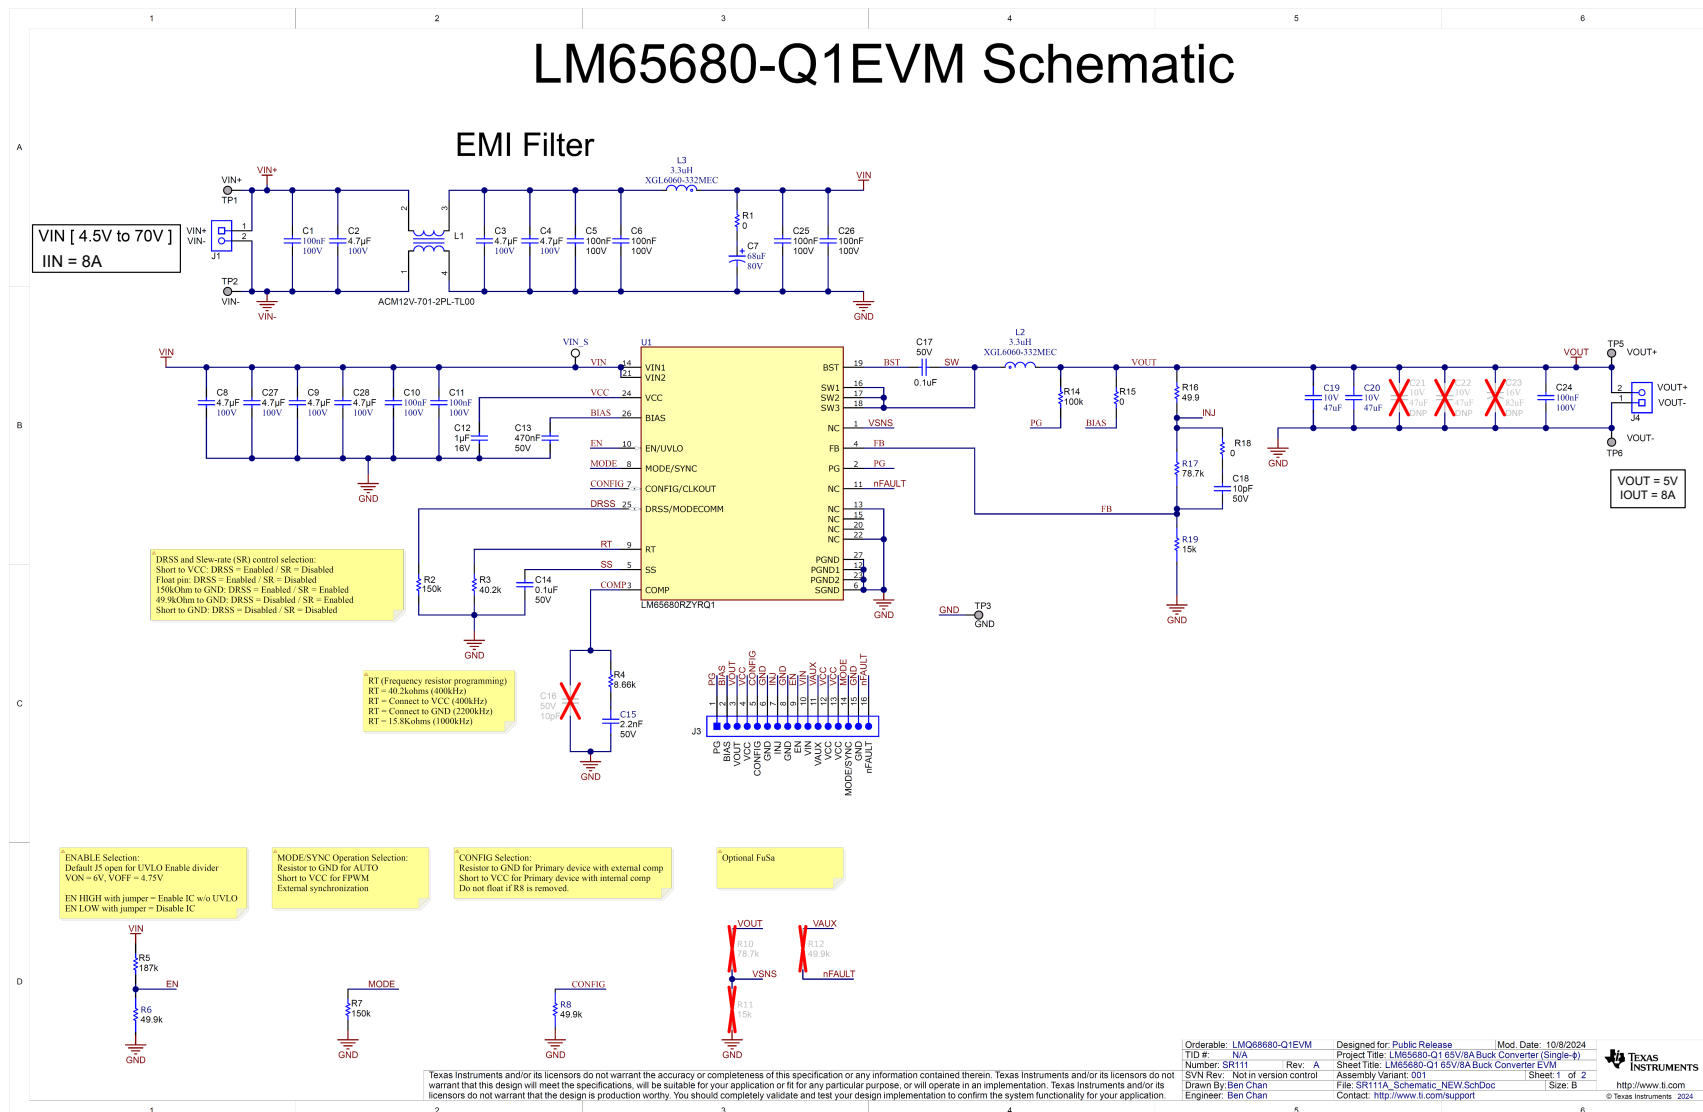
1 2 3 4 5 6

LM65680-Q1EVM Schematic

A

EMI Filter

VIN [ 4.5V to 70V ]
IIN = 8A

VIN+ TP1 VIN+
VIN+ VIN- J1 1 2
TP2 VIN- VIN-
C1 100nF 100V
C2 4.7µF 100V
L1 2 3 1 4
ACM12V-701-2PL-TL00
C3 4.7µF 100V
C4 4.7µF 100V
C5 100nF 100V
C6 100nF 100V
L3 3.3uH XGL6060-332MEC
R1 0
C7 68uF 80V
C25 100nF 100V
C26 100nF 100V
VIN
GND

B

VIN_S
U1
VIN 14 21 VIN1 VIN2
VCC 24 VCC
BIAS 26 BIAS
EN 10 EN/UVLO
MODE 8 MODE/SYNC
CONFIG 7 CONFIG/CLKOUT
DRSS 25 DRSS/MODECOMM
RT 9 RT
SS 5 SS
COMP 3 COMP
LM65680RZYRQ1
BST 19
SW1 16 SW2 17 SW3 18
NC 1 VSNS
FB 4 FB
PG 2 PG
NC 11 nFAULT
NC 13 NC 15 NC 20 NC 22 NC
PGND 27 PGND1 12 PGND2 23 SGND 6
VIN
C8 4.7µF 100V
C27 4.7µF 100V
C9 4.7µF 100V
C28 4.7µF 100V
C10 100nF 100V
C11 100nF 100V
C12 1µF 16V
C13 470nF 50V
GND
BST
C17 50V 0.1uF
SW
L2 3.3uH XGL6060-332MEC
VOUT
R14 100k PG
R15 0 BIAS
R16 49.9
INJ
R18 0
R17 78.7k
C18 10pF 50V
FB
R19 15k
GND
C19 10V 47uF
C20 10V 47uF
C21 10V 47uF DNP
C22 10V 47uF DNP
C23 16V 22uF DNP
C24 100nF 100V
VOUT
TP5 VOUT+
2 1 J4 VOUT+ VOUT-
VOUT-
TP6
GND
VOUT = 5V
IOUT = 8A
GND TP3 GND

DRSS and Slew-rate (SR) control selection:
Short to VCC: DRSS = Enabled / SR = Disabled
Float pin: DRSS = Enabled / SR = Disabled
150kOhm to GND: DRSS = Enabled / SR = Enabled
49.9kOhm to GND: DRSS = Disabled / SR = Enabled
Short to GND: DRSS = Disabled / SR = Disabled

R2 150k
R3 40.2k
C14 0.1uF 50V
GND

C

RT (Frequency resistor programming)
RT = 40.2kohms (400kHz)
RT = Connect to VCC (400kHz)
RT = Connect to GND (2200kHz)
RT = 15.8Kohms (1000kHz)

C16 50V 10pF
R4 8.66k
C15 2.2nF 50V
GND

PG BIAS VOUT VCC CONFIG GND INJ GND EN VIN VAUX VCC VCC MODE GND nFAULT
1 2 3 4 5 6 7 8 9 10 11 12 13 14 15 16
J3
PG BIAS VOUT VCC CONFIG GND INJ GND EN VIN VAUX VCC MODE/SYNC GND nFAULT

D

ENABLE Selection:
Default J5 open for UVLO Enable divider
VON = 6V, VOFF = 4.75V

EN HIGH with jumper = Enable IC w/o UVLO
EN LOW with jumper = Disable IC

MODE/SYNC Operation Selection:
Resistor to GND for AUTO
Short to VCC for FPWM
External synchronization

CONFIG Selection:
Resistor to GND for Primary device with external comp
Short to VCC for Primary device with internal comp
Do not float if R8 is removed.

Optional FuSa

VIN
R5 187k
EN
R6 49.9k
GND
MODE
R7 150k
GND
CONFIG
R8 49.9k
GND
VOUT
R10 78.7k
VSNS
R11 15k
GND
VAUX
R12 49.9k
nFAULT

Orderable: LMQ68680-Q1EVM
TID #: N/A
Number: SR111 Rev: A
SVN Rev: Not in version control
Drawn By: Ben Chan
Engineer: Ben Chan
Designed for: Public Release
Mod. Date: 10/8/2024
Project Title: LM65680-Q1 65V/8A Buck Converter (Single-ϕ)
Sheet Title: LM65680-Q1 65V/8A Buck Converter EVM
Assembly Variant: 001
Sheet: 1 of 2
File: SR111A_Schematic_NEW.SchDoc
Size: B
Contact: http://www.ti.com/support
Texas Instruments
http://www.ti.com
© Texas Instruments 2024

Texas Instruments and/or its licensors do not warrant the accuracy or completeness of this specification or any information contained therein. Texas Instruments and/or its licensors do not warrant that this design will meet the specifications, will be suitable for your application or fit for any particular purpose, or will operate in an implementation. Texas Instruments and/or its licensors do not warrant that the design is production worthy. You should completely validate and test your design implementation to confirm the system functionality for your application.